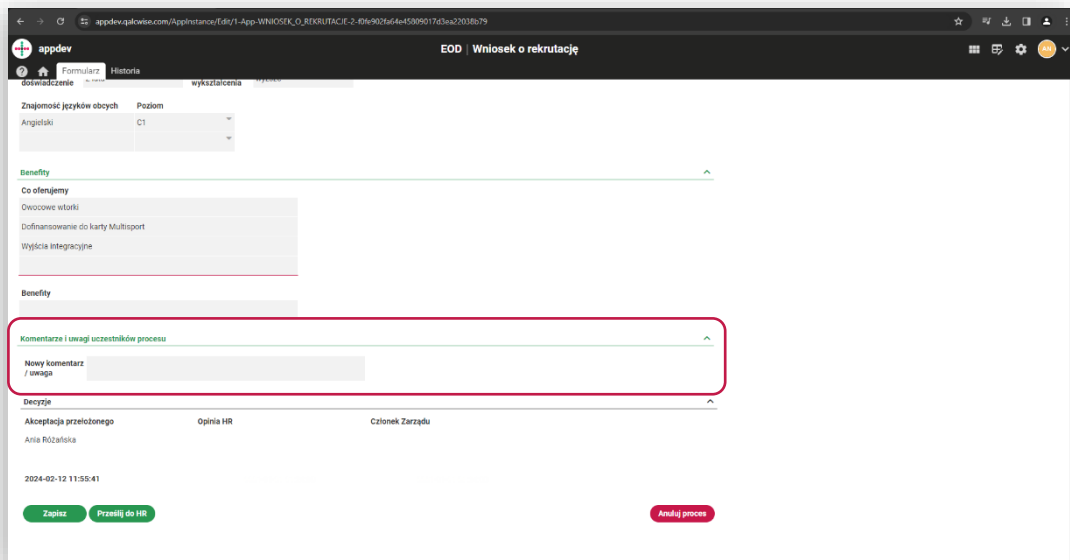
appdev.qalcwise.com/AppInstance/Edit/1-App-WNIOSEK_O_REKRUTACJE-2-f0fe902fa64e45809017d3ea22038b79

appdev

EOD | Wniosek o rekrutację

AN

Formularz Historia

doświadczenie

wykształcenia

Znajomość języków obcych

Poziom

Angielski

C1

Benefity

Co oferujemy

Owocowe wtorki

Dofinansowanie do karty Multisport

Wyjścia integracyjne

Benefity

Komentarze i uwagi uczestników procesu

Nowy komentarz / uwaga

Decyzje

Akceptacja przełożonego

Opinia HR

Członek Zarządu

Ania Różańska

2024-02-12 11:55:41

Zapisz

Prześlij do HR

Anuluj proces